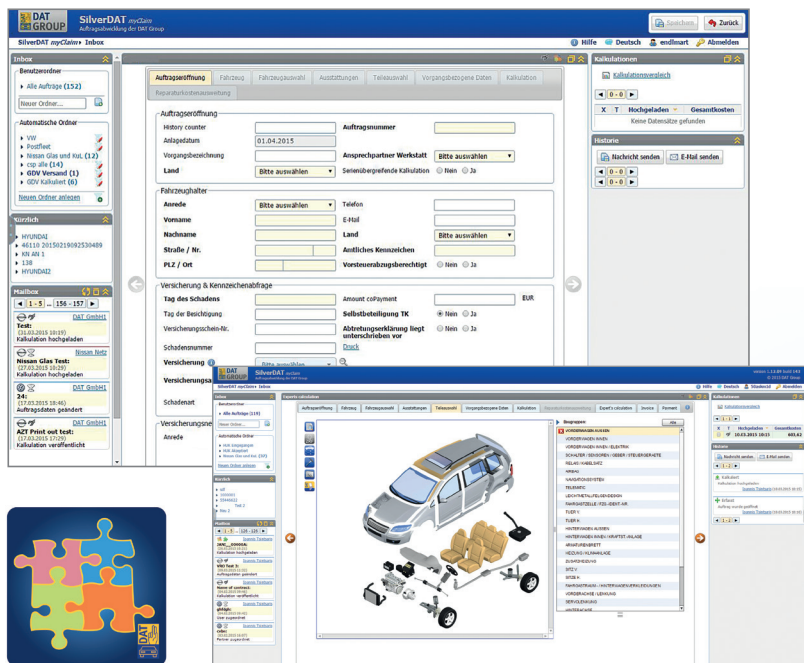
DAT GROUP SilverDAT myClaim
Auftragsabwicklung der DAT Group

Speichern Zurück

SilverDAT myClaim ▸ Inbox

Hilfe Deutsch endlmart Abmelden

Inbox

Benutzerordner

▸ Alle Aufträge (152)

Neuer Ordner...

Automatische Ordner

▸ VW
▸ Postfeet
▸ Nissan Glas und Kst. (12)
▸ csp alle (14)
▸ GDV Versand (1)
▸ GDV Kalkuliert (6)

Neuen Ordner anlegen

Kürzlich

▸ HYUNDAI
▸ 46110 20150219092530489
▸ KN AN 1
▸ 138
▸ HYUNDAI2

Mailbox

1 - 5 ... 156 - 157

DAT GmbH1
Test:
(31.03.2015 10:19)
Kalkulation hochgeladen

Nissan Netz
Nissan Glas Test:
(27.03.2015 15:29)
Kalkulation hochgeladen

DAT GmbH1
24:
(17.03.2015 18:46)
Auftragsdaten geändert

DAT GmbH1
AZT Print out test:
(17.03.2015 17:29)
Kalkulation veröffentlicht

Auftragseröffnung | Fahrzeug | Fahrzeugauswahl | Ausstattungen | Teileauswahl | Vorgangsbezogene Daten | Kalkulation | Reparaturkostenauswertung

Auftragseröffnung

History counter
Auftragsnummer
Anlagedatum 01.04.2015
Vorgangsbezeichnung
Ansprechpartner Werkstatt Bitte auswählen
Land Bitte auswählen
Serienübergreifende Kalkulation Nein Ja

Fahrzeughalter

Anrede Bitte auswählen
Telefon
Vorname
E-Mail
Nachname
Land Bitte auswählen
Straße / Nr.
Amtliches Kennzeichen
PLZ / Ort
Vorsteuerabzugsberechtigt Nein Ja

Versicherung & Kennzeichenabfrage

Tag des Schadens
Amount coPayment EUR
Tag der Besichtigung
Selbstbeteiligung TK Nein Ja
Versicherungsschein-Nr.
Abtretungserklärung liegt unterschrieben vor Nein Ja
Druck
Schadennummer
Versicherung Bitte auswählen
Versicherungsa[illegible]
Schadenart
Versicherungsn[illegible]
Anrede

Kalkulationen

Kalkulationsvergleich

0 - 0

X T Hochgeladen Gesamtkosten
Keine Datensätze gefunden

Historie

Nachricht senden E-Mail senden

0 - 0
0 - 0

DAT GROUP SilverDAT myClaim

Hilfe Deutsch Abmelden

Auftragseröffnung | Fahrzeug | Fahrzeugauswahl | Ausstattungen | Teileauswahl | Vorgangsbezogene Daten | Kalkulation | Expert's calculation | Invoice | Payment

Baugruppen
VORDERWAGEN AUSSEN
VORDERWAGEN INNEN / ELEKTRIK
SCHALTER / SENSOREN / GEBER / STEUERGERÄTE
RELAIS / KABELSATZ
AIRBAG
NAVIGATIONSSYSTEM
TELEMATIC
LEICHTMETALLFELGENDESIGN
FAHRGASTZELLE / FZG.-IDENT.-NR.
TUER V.
TUER H.
HINTERWAGEN AUSSEN
HINTERWAGEN INNEN / KRAFTST.-ANLAGE
ARMATURENBRETT
HEIZUNG / KLIMAANLAGE
ZUSATZHEIZUNG
SITZ V.
SITZ H.
VORDERACHSE / LENKUNG
SERVOLENKUNG

Kalkulationen
Kalkulationsvergleich
10.03.2015 10:21 601,61

Historie
Nachricht senden E-Mail senden
Kalkuliert
Erfasst

DAT